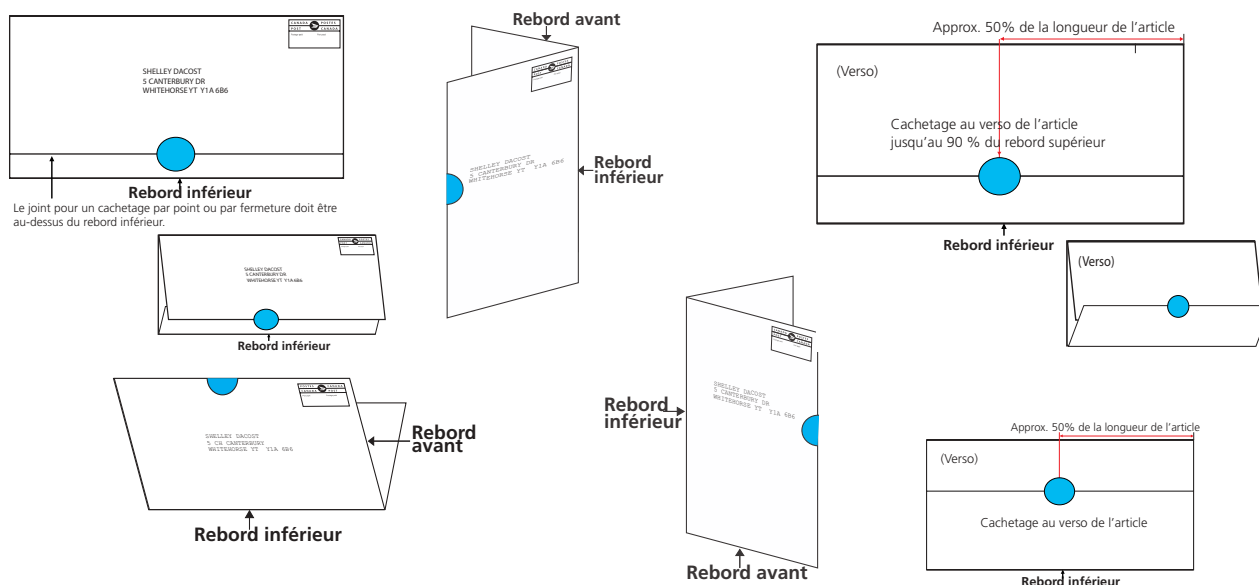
CANADA POSTES POST CANADA

SHELLEY DACOST
5 CANTERBURY DR
WHITEHORSE YT Y1A 6B6

Rebord inférieur

Le joint pour un cachetage par point ou par fermeture doit être au-dessus du rebord inférieur.

SHELLEY DACOST
5 CANTERBURY DR
WHITEHORSE YT Y1A 6B6

Rebord inférieur

SHELLEY DACOST
5 CA CANTERBURY
WHITEHORSE YT Y1A 6B6

Rebord avant

Rebord inférieur

Rebord avant

SHELLEY DACOST
5 CANTERBURY DR
WHITEHORSE YT Y1A 6B6

Rebord inférieur

Rebord inférieur

SHELLEY DACOST
5 CANTERBURY DR
WHITEHORSE YT Y1A 6B6

Rebord avant

Approx. 50% de la longueur de l'article

(Verso)

Cachetage au verso de l'article jusqu'au 90 % du rebord supérieur

Rebord inférieur

(Verso)

Approx. 50% de la longueur de l'article

(Verso)

Cachetage au verso de l'article

Rebord inférieur